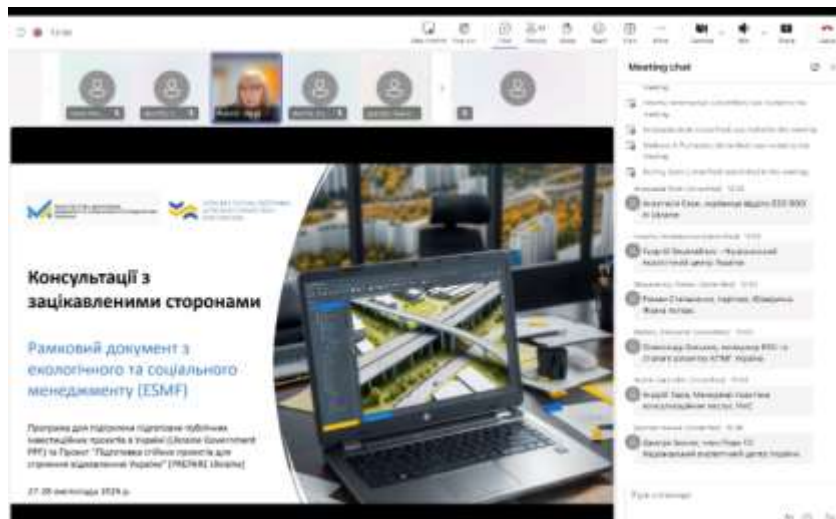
Meeting chat

Консультації з зацікавленими сторонами

Рамковий документ з екологічного та соціального менеджменту (ESMF)

Програма для підтримки підготовки публічних інвестиційних проєктів в Україні (Ukraine Government PPF) та Проєкт "Підготовка стійких проєктів для сприяння відновленню України" (PREPARE Ukraine)

27-28 листопада 2024 р.

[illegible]